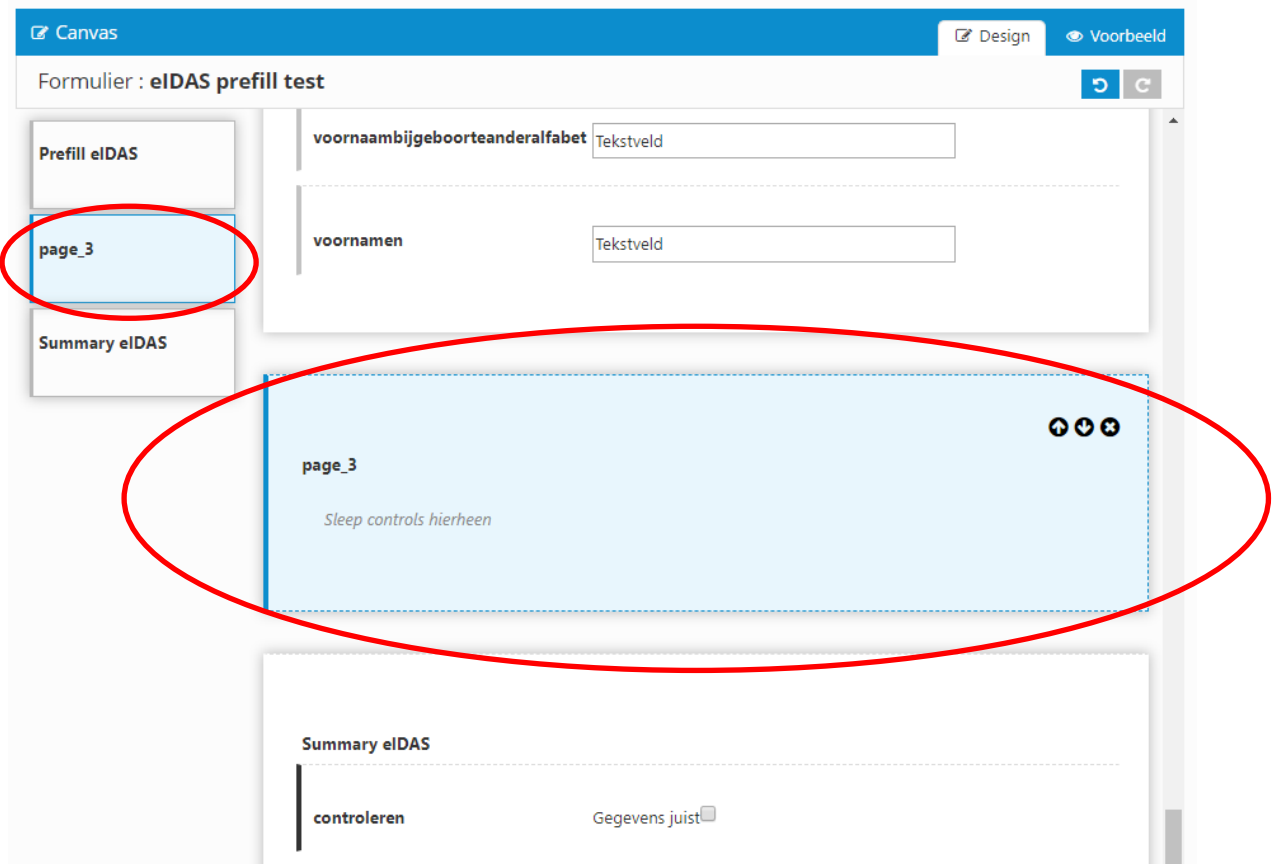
Canvas

Design

Voorbeeld

Formulier : eIDAS prefill test

Prefill eIDAS

page_3

Summary eIDAS

voornaambijgeboorteanderalfabet Tekstveld

voornamen Tekstveld

page_3

Sleep controls hierheen

Summary eIDAS

controleren Gegevens juist